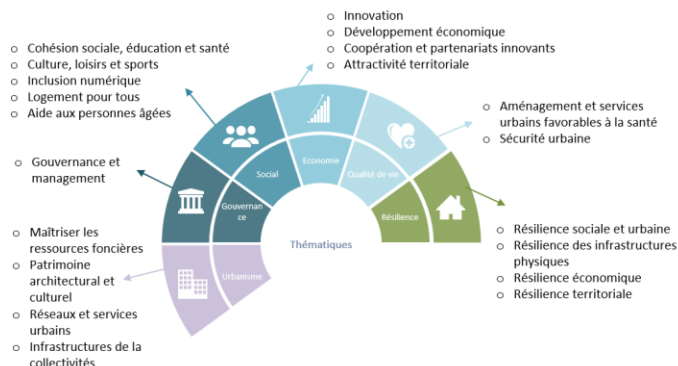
o Innovation
o Développement économique
o Coopération et partenariats innovants
o Attractivité territoriale

o Cohésion sociale, éducation et santé
o Culture, loisirs et sports
o Inclusion numérique
o Logement pour tous
o Aide aux personnes âgées

o Aménagement et services urbains favorables à la santé
o Sécurité urbaine

o Gouvernance et management

Social

Economie

Qualité de vie

Gouvernance

Résilience

Urbanisme

Thématiques

o Maîtriser les ressources foncières
o Patrimoine architectural et culturel
o Réseaux et services urbains
o Infrastructures de la collectivités

o Résilience sociale et urbaine
o Résilience des infrastructures physiques
o Résilience économique
o Résilience territoriale